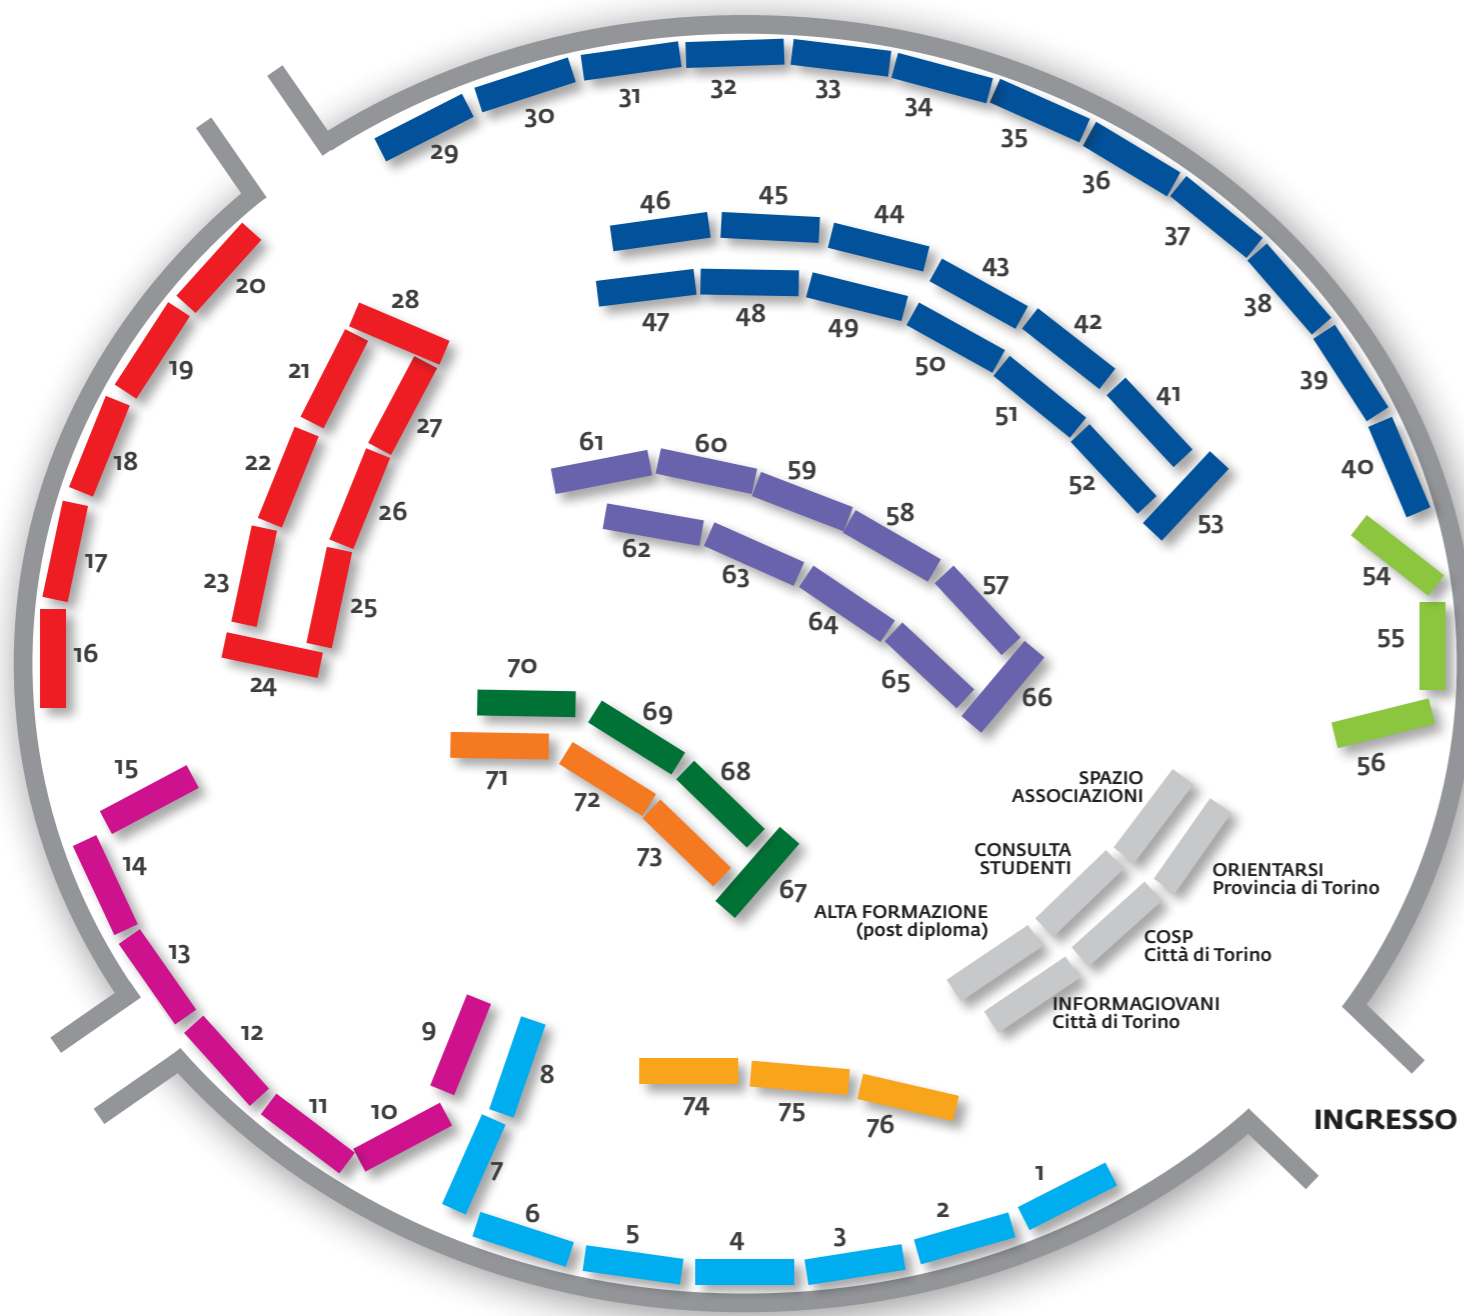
29 30 31 32 33 34 35 36 37 38 39 40

46 45 44 43 42 41

47 48 49 50 51 52 53

20 19 18 17 16

28 21 27 22 26 23 25 24

61 60 59 58 57

62 63 64 65 66

54 55 56

70 69 68 67

71 72 73

15 14 13 12 11 10 9

8 7 6 5 4 3 2 1

74 75 76

SPAZIO ASSOCIAZIONI

CONSULTA STUDENTI

ORIENTARSI Provincia di Torino

ALTA FORMAZIONE (post diploma)

COSP Città di Torino

INFORMAGIOVANI Città di Torino

INGRESSO